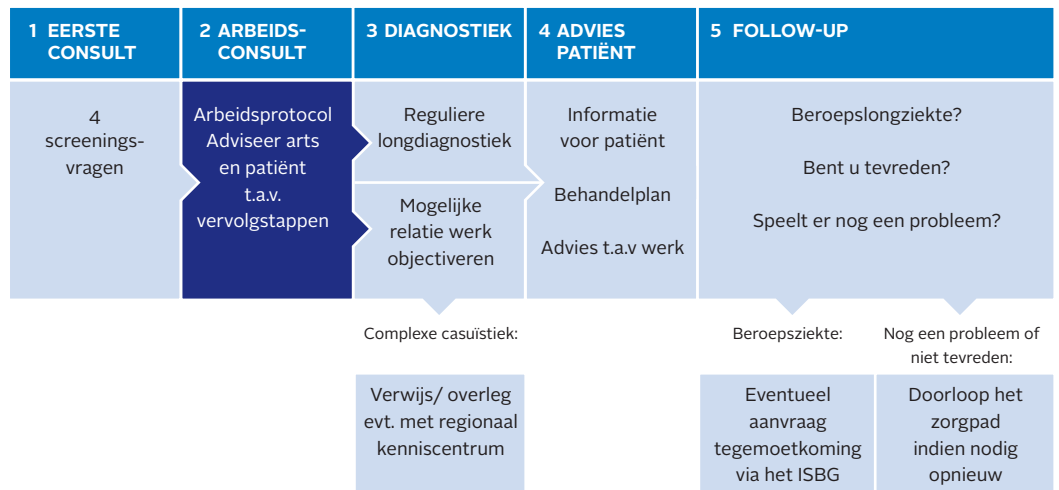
1 EERSTE CONSULT

4 screeningsvragen

2 ARBEIDSCONSULT

Arbeidsprotocol Adviseer arts en patiënt t.a.v. vervolgstappen

3 DIAGNOSTIEK

Reguliere longdiagnostiek

Mogelijke relatie werk objectiveren

4 ADVIES PATIËNT

Informatie voor patiënt

Behandelplan

Advies t.a.v werk

5 FOLLOW-UP

Beroepslongziekte?

Bent u tevreden?

Speelt er nog een probleem?

Complexe casuïstiek:

Verwijs/ overleg evt. met regionaal kenniscentrum

Beroepsziekte:

Eventueel aanvraag tegemoetkoming via het ISBG

Nog een probleem of niet tevreden:

Doorloop het zorgpad indien nodig opnieuw